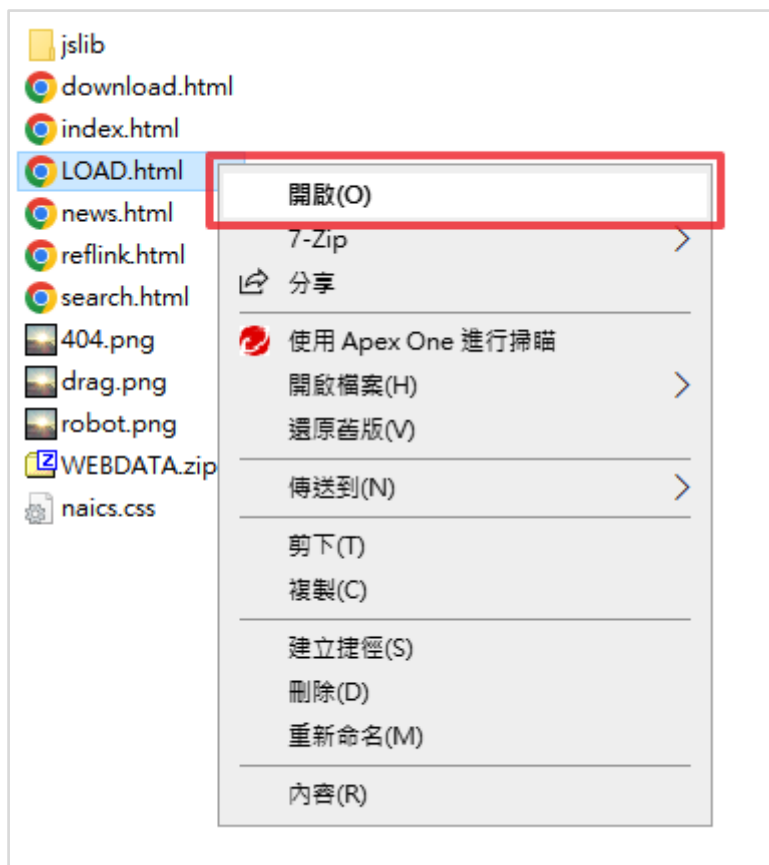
jslib
download.html
index.html
LOAD.html
news.html
reflink.html
search.html
404.png
drag.png
robot.png
WEBDATA.zip
naics.css

開啟(O)
7-Zip
分享
使用 Apex One 進行掃瞄
開啟檔案(H)
還原舊版(V)
傳送到(N)
剪下(T)
複製(C)
建立捷徑(S)
刪除(D)
重新命名(M)
內容(R)